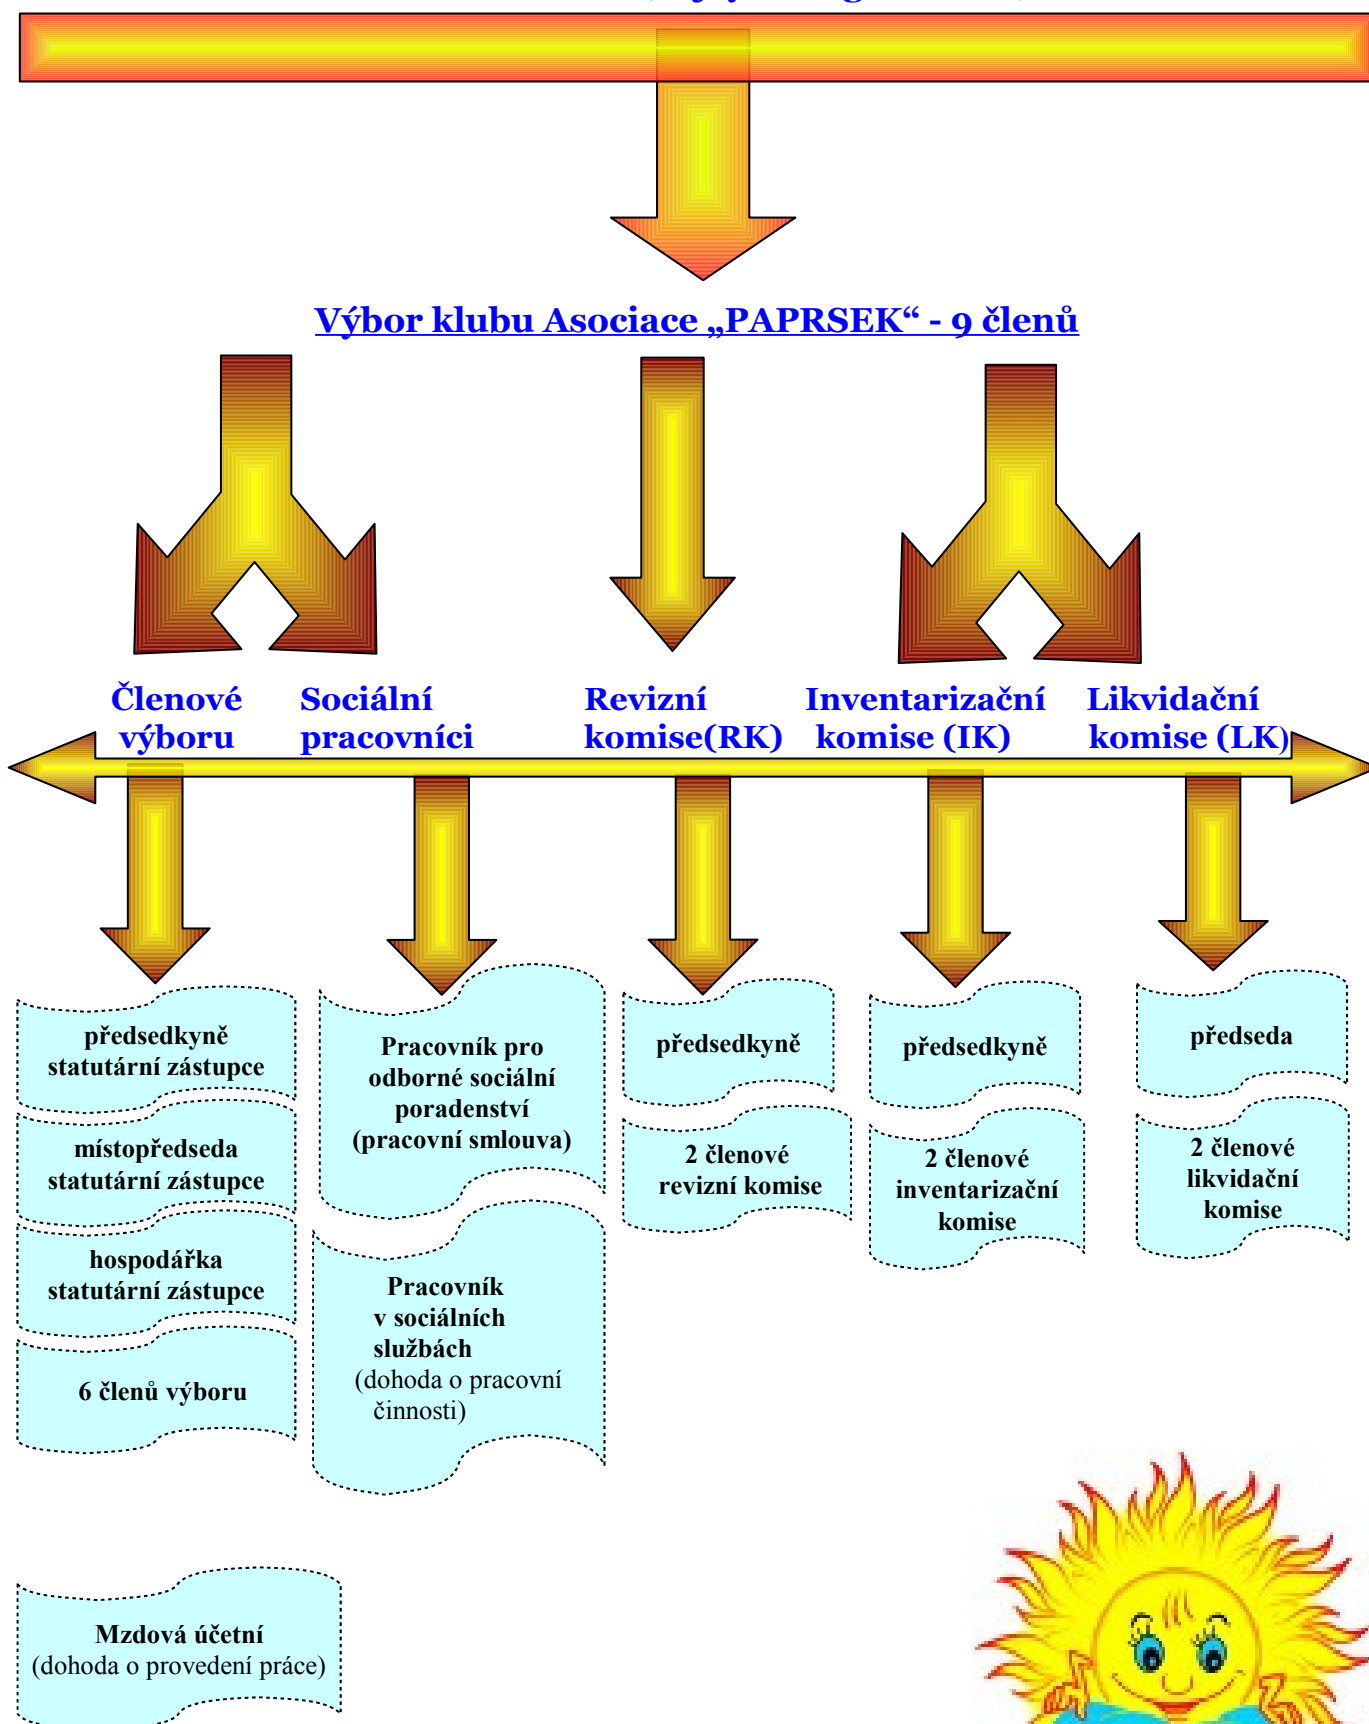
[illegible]

Výbor klubu Asociace „PAPRSEK“ - 9 členů

Členové výboru

Sociální pracovníci

Revizní komise(RK)

Inventarizační komise (IK)

Likvidační komise (LK)

předsedkyně statutární zástupce

místopředseda statutární zástupce

hospodářka statutární zástupce

6 členů výboru

Pracovník pro odborné sociální poradenství (pracovní smlouva)

Pracovník v sociálních službách (dohoda o pracovní činnosti)

předsedkyně

2 členové revizní komise

předsedkyně

2 členové inventarizační komise

předseda

2 členové likvidační komise

Mzdová účetní (dohoda o provedení práce)